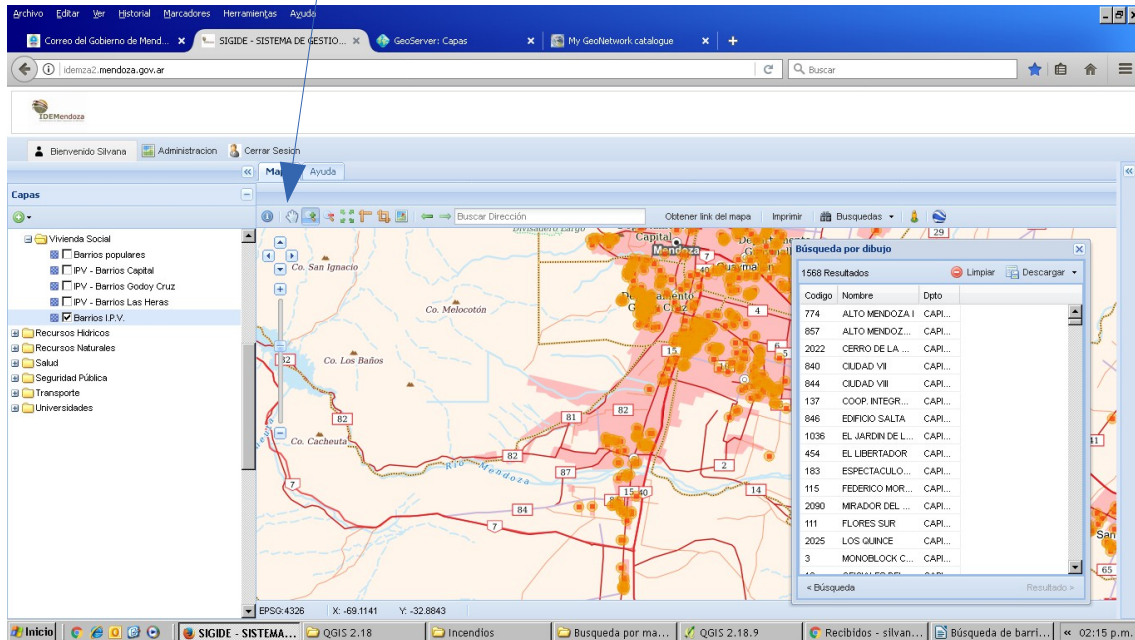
Archivo Editar Ver Historial Marcadores Herramientas Ayuda

Correo del Gobierno de Mend... × SIGIDE - SISTEMA DE GESTIO... × GeoServer: Capas × My GeoNetwork catalogue × +

idemza2.mendoza.gov.ar

Buscar

IDEMendoza

Bienvenido Silvana Administracion Cerrar Sesion

Capas

Mapa Ayuda

Buscar Dirección Obtener link del mapa Imprimir Busquedas

Vivienda Social
Barrios populares
IPV - Barrios Capital
IPV - Barrios Godoy Cruz
IPV - Barrios Las Heras
Barrios I.P.V.
Recursos Hídricos
Recursos Naturales
Salud
Seguridad Pública
Transporte
Universidades

Divisadero Largo
Capital
Mendoza
Co. San Ignacio
Co. Melocotón
Co. Los Baños
Co. Cacheuta
Río Mendoza
Godoy Cruz
29 40 4 15 6 82 81 82 2 87 14 15 40 84 7 7 65 11

Búsqueda por dibujo

1568 Resultados Limpiar Descargar

| Codigo | Nombre | Dpto |
|---|---|---|
| 774 | ALTO MENDOZA I | CAPI... |
| 857 | ALTO MENDOZ... | CAPI... |
| 2022 | CERRO DE LA ... | CAPI... |
| 840 | CIUDAD VII | CAPI... |
| 844 | CIUDAD VIII | CAPI... |
| 137 | COOP. INTEGR... | CAPI... |
| 846 | EDIFICIO SALTA | CAPI... |
| 1036 | EL JARDIN DE L... | CAPI... |
| 454 | EL LIBERTADOR | CAPI... |
| 183 | ESPECTACULO... | CAPI... |
| 115 | FEDERICO MOR... | CAPI... |
| 2090 | MIRADOR DEL ... | CAPI... |
| 111 | FLORES SUR | CAPI... |
| 2025 | LOS QUINCE | CAPI... |
| 3 | MONOBLOCK C... | CAPI... |

« Búsqueda Resultado »

EPSG:4326 X: -69.1141 Y: -32.8843

Inicio SIGIDE - SISTEMA... QGIS 2.18 Incendios Busqueda por ma... QGIS 2.18.9 Recibidos - silvan... Búsqueda de barri... « 02:15 p.m.